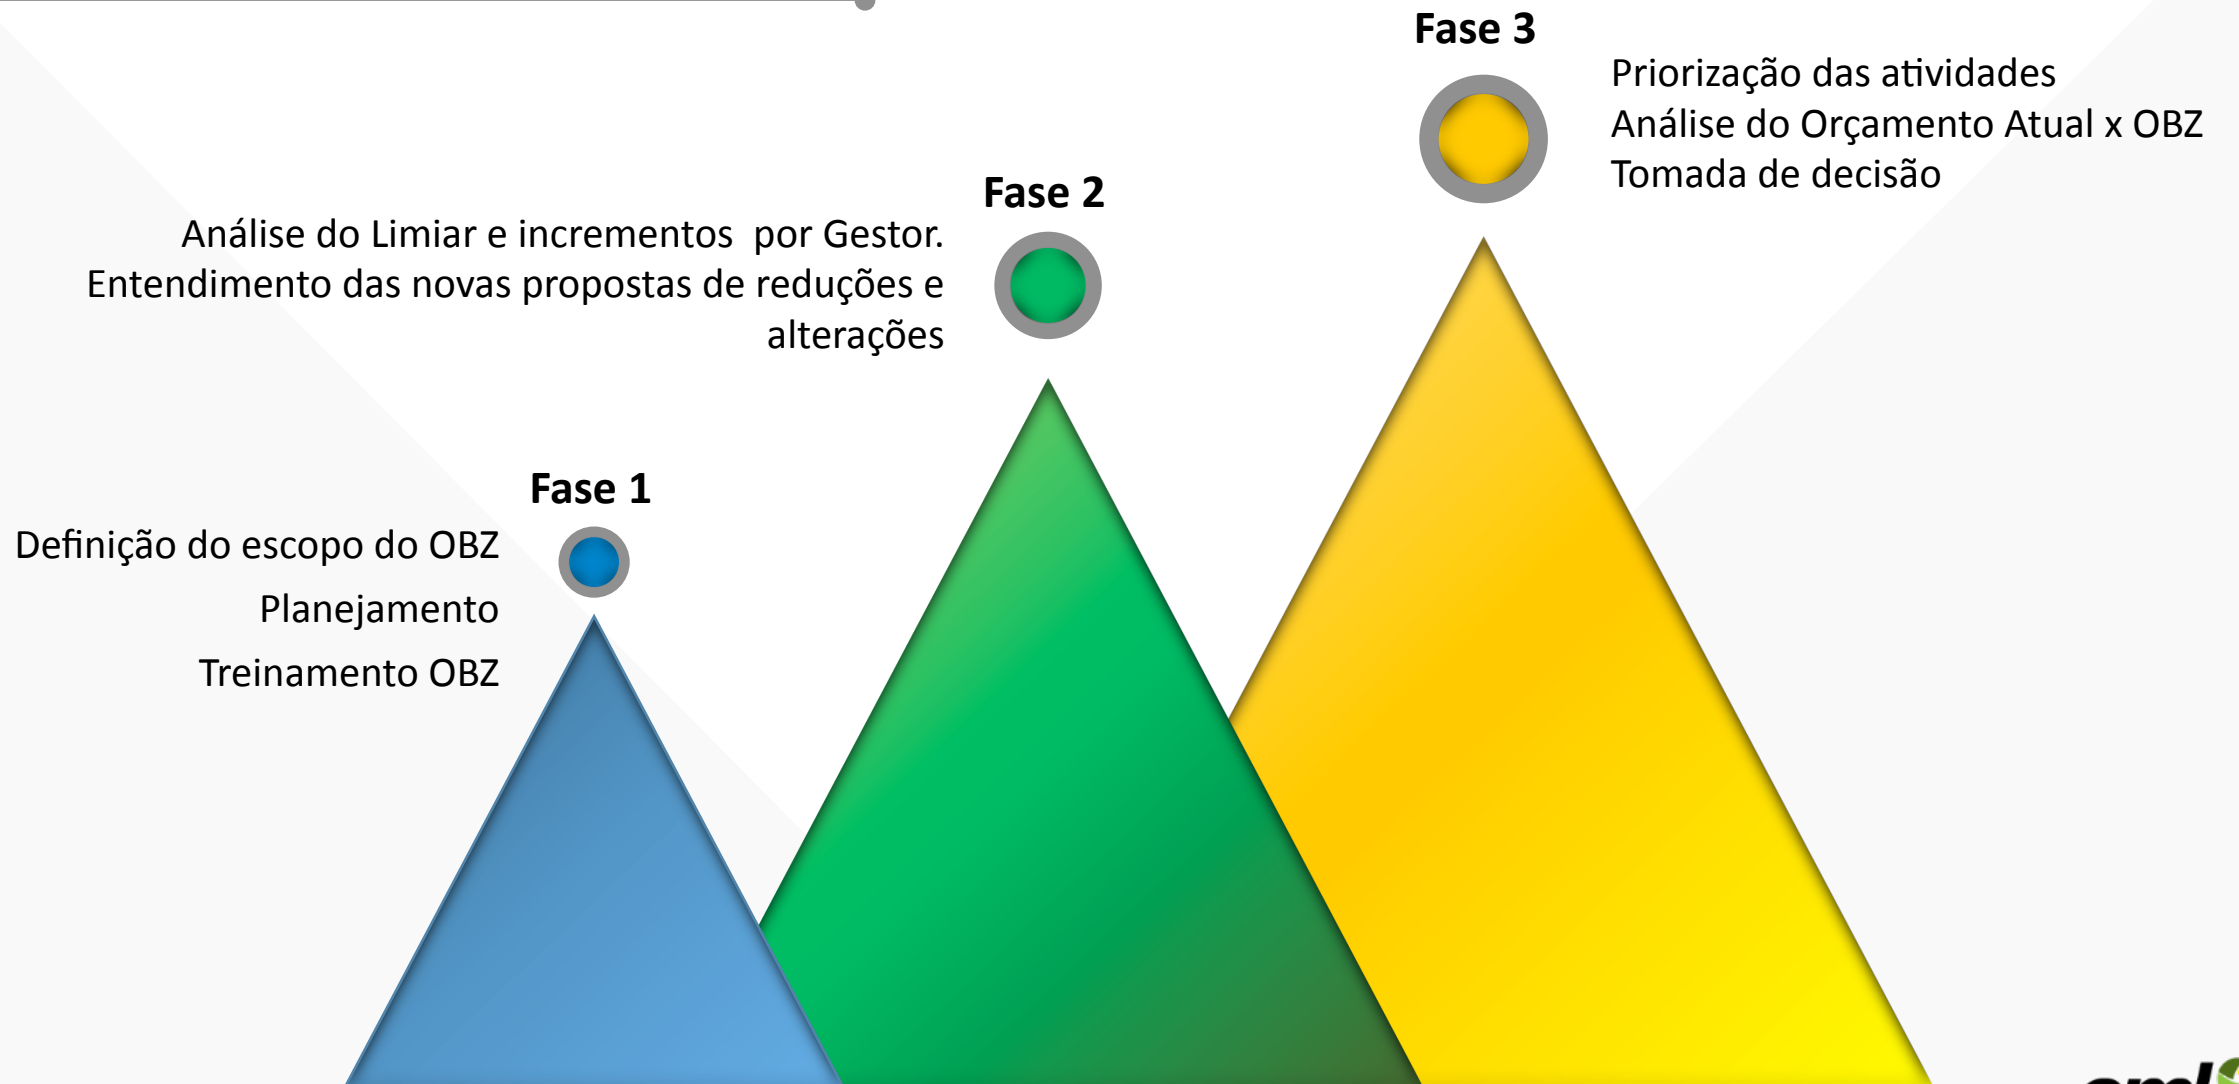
Fase 3

Priorização das atividades
Análise do Orçamento Atual x OBZ
Tomada de decisão

Fase 2

Análise do Limiar e incrementos por Gestor.
Entendimento das novas propostas de reduções e alterações

Fase 1

Definição do escopo do OBZ
Planejamento
Treinamento OBZ

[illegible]